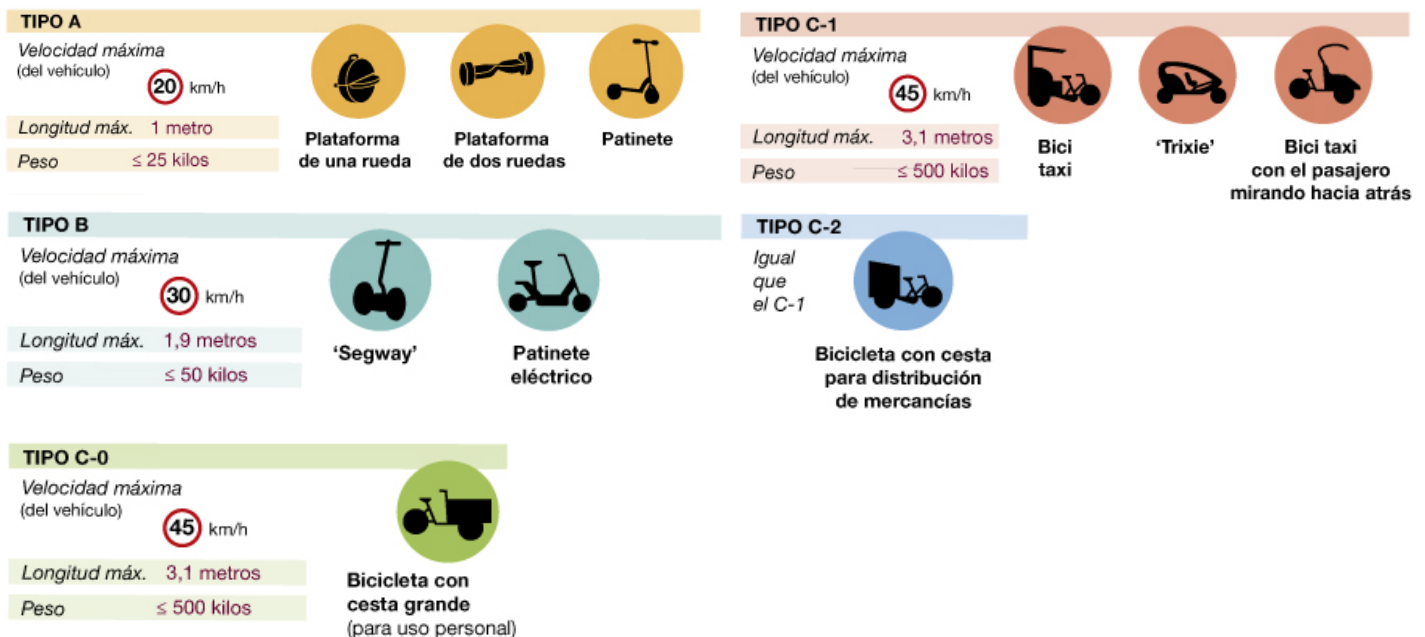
TIPO A

Velocidad máxima (del vehículo)

20 km/h

Longitud máx. 1 metro

Peso ≤ 25 kilos

Plataforma de una rueda

Plataforma de dos ruedas

Patinete

TIPO C-1

Velocidad máxima (del vehículo)

45 km/h

Longitud máx. 3,1 metros

Peso ≤ 500 kilos

Bici taxi

'Trixie'

Bici taxi con el pasajero mirando hacia atrás

TIPO B

Velocidad máxima (del vehículo)

30 km/h

Longitud máx. 1,9 metros

Peso ≤ 50 kilos

'Segway'

Patinete eléctrico

TIPO C-2

Igual que el C-1

Bicicleta con cesta para distribución de mercancías

TIPO C-0

Velocidad máxima (del vehículo)

45 km/h

Longitud máx. 3,1 metros

Peso ≤ 500 kilos

Bicicleta con cesta grande (para uso personal)